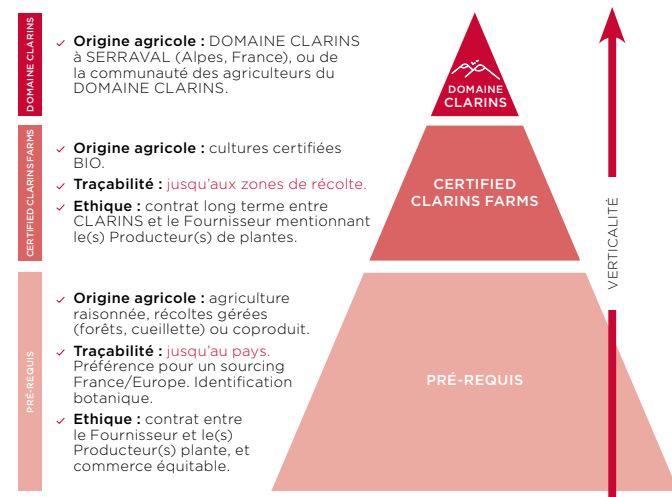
DOMAINE CLARINS

Origine agricole : DOMAINE CLARINS à SERRAVAL (Alpes, France), ou de la communauté des agriculteurs du DOMAINE CLARINS.

DOMAINE CLARINS

CERTIFIED CLARINS FARMS

Origine agricole : cultures certifiées BIO.

Traçabilité : jusqu'aux zones de récolte.

Ethique : contrat long terme entre CLARINS et le Fournisseur mentionnant le(s) Producteur(s) de plantes.

CERTIFIED CLARINS FARMS

PRÉ-REQUIS

Origine agricole : agriculture raisonnée, récoltes gérées (forêts, cueillette) ou coproduit.

Traçabilité : jusqu'au pays. Préférence pour un sourcing France/Europe. Identification botanique.

Ethique : contrat entre le Fournisseur et le(s) Producteur(s) plante, et commerce équitable.

PRÉ-REQUIS

VERTICALITÉ